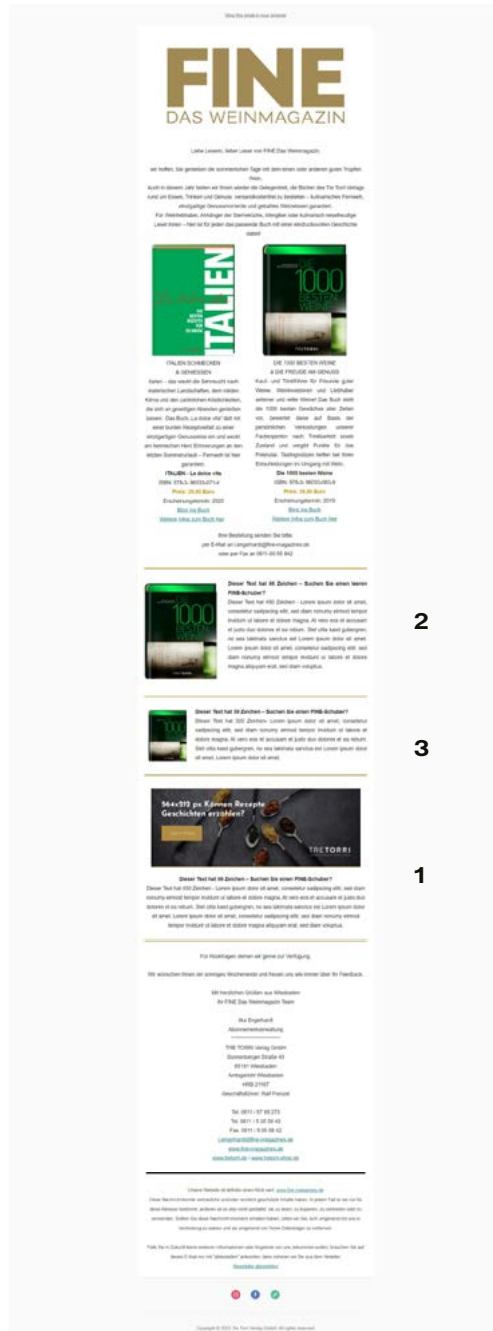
FINE
DAS WEINMAGAZIN

Liebe Leserin, lieber Leser von FINE Das Weinmagazin,

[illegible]

ITALIEN SCHMECKEN & GENIESSEN

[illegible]

ITALIEN - La dolce vita

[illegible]

DIE 1000 BESTEN WEINE & DIE FREUDE AM GENUSS

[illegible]

Die 1000 besten Weine

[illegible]

Dieser Text hat 66 Zeichen – Suchen Sie einen feinen FINE-Schuber?

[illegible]

2

Dieser Text hat 59 Zeichen – Suchen Sie einen FINE-Schuber?

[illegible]

3

564x212 px Können Rezepte Geschichten erzählen?

TRE TORRI

1

Dieser Text hat 66 Zeichen – Suchen Sie einen FINE-Schuber?

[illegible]

Für Rückfragen stehen wir gerne zur Verfügung.

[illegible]

Mit herzlichen Grüßen aus Wiesbaden
Ihr FINE Das Weinmagazin Team

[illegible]

THE TORRI Verlag GmbH
Sonnenberger Straße 43
65191 Wiesbaden
Amtsgericht Wiesbaden
HRB 21167
Geschäftsführer: Ralf Frenzel

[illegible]